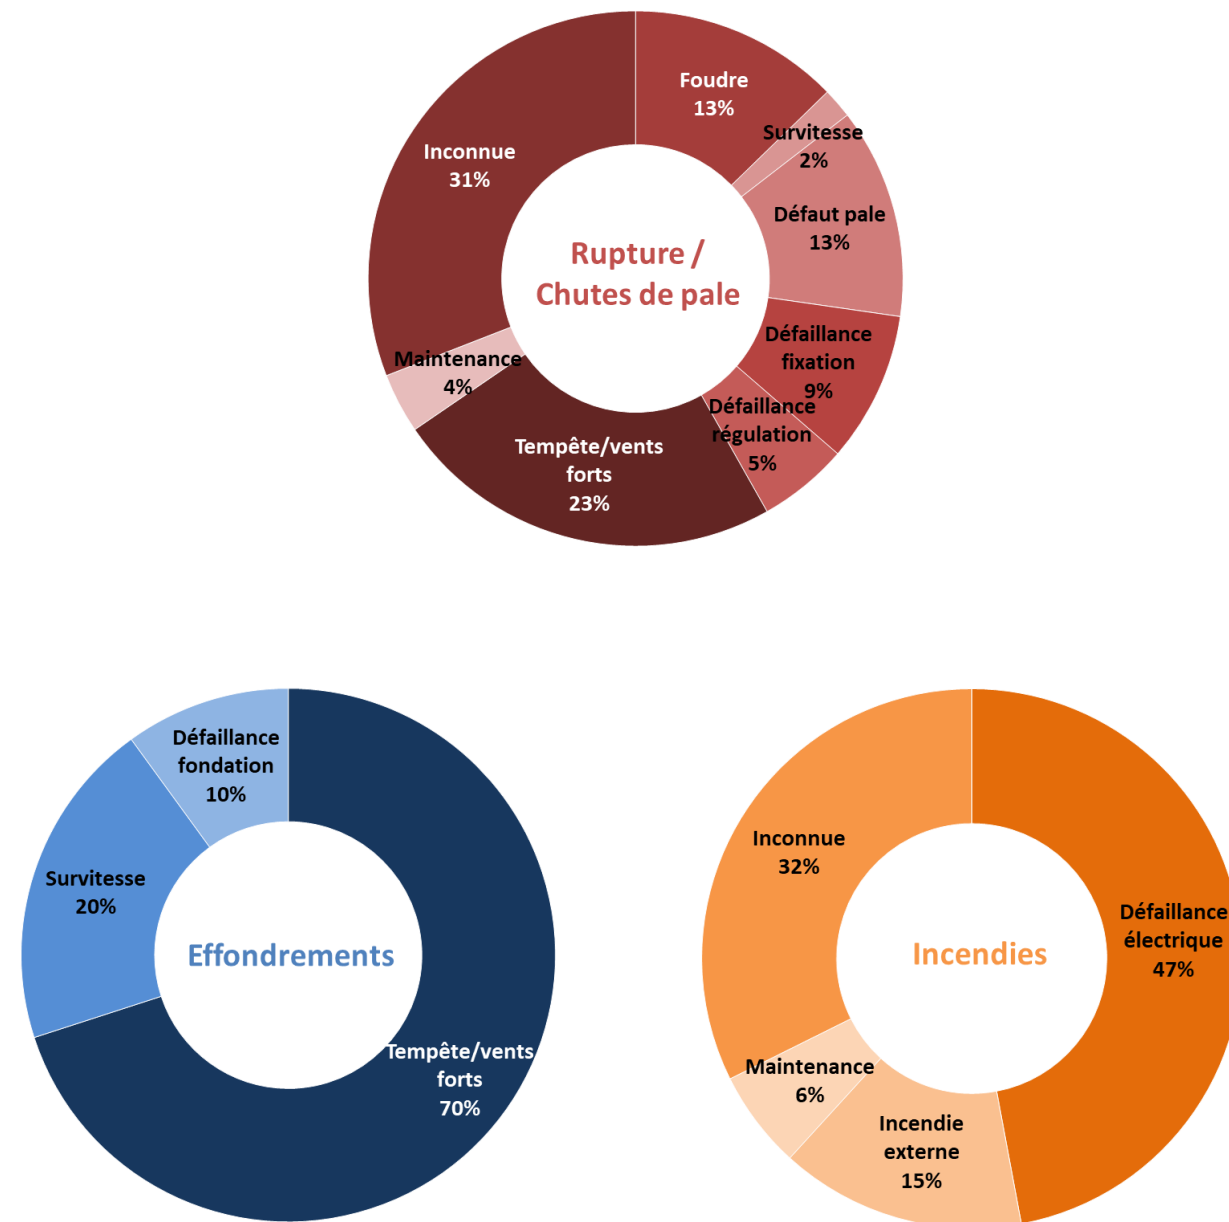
Rupture / Chutes de pale

Foudre 13%

Survitesse 2%

Défaut pale 13%

Défaillance fixation 9%

Défaillance régulation 5%

Tempête/vents forts 23%

Maintenance 4%

Inconnue 31%

Effondrements

Défaillance fondation 10%

Survitesse 20%

Tempête/vents forts 70%

Incendies

Inconnue 32%

Défaillance électrique 47%

Maintenance 6%

Incendie externe 15%